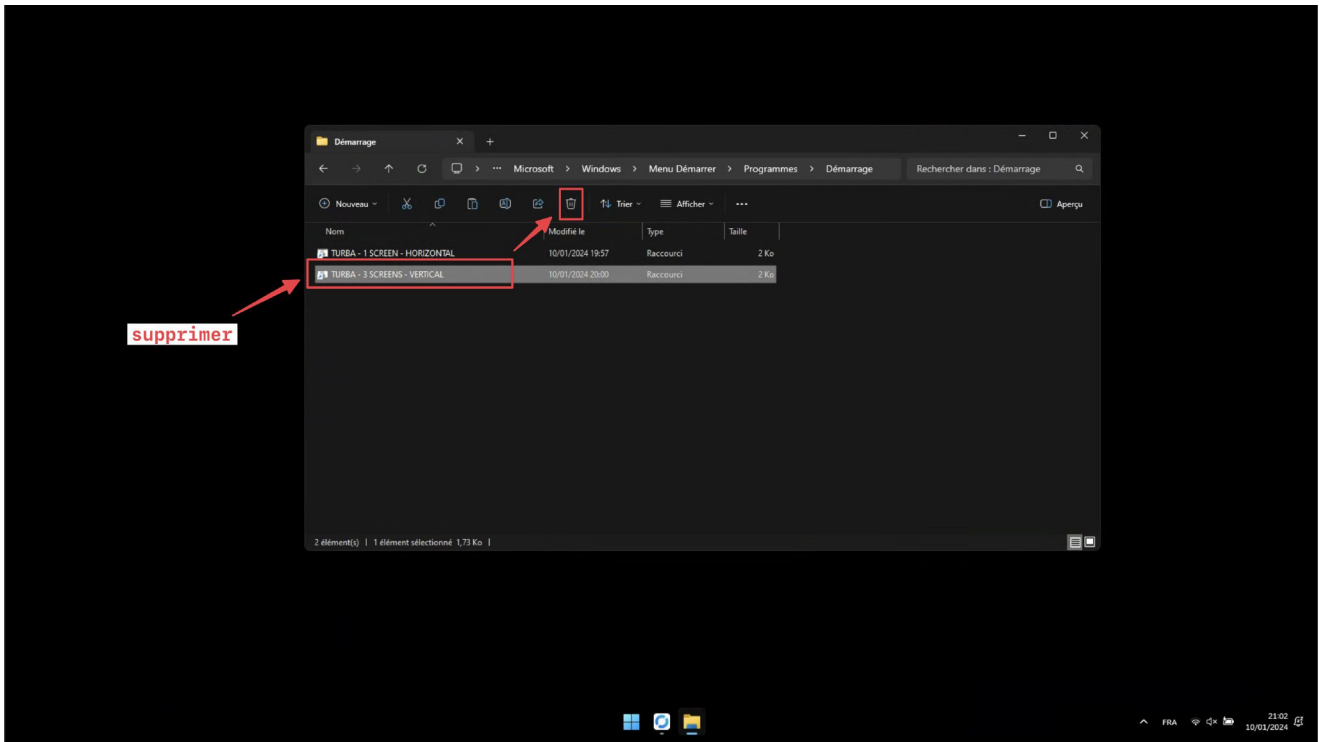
Démarrage

Microsoft > Windows > Menu Démarrer > Programmes > Démarrage

Rechercher dans : Démarrage

Nouveau

Trier

Afficher

...

Aperçu

| Nom | Modifié le | Type | Taille |
|---|---|---|---|
| TURBA - 1 SCREEN - HORIZONTAL | 10/01/2024 19:57 | Raccourci | 2 Ko |
| TURBA - 3 SCREENS - VERTICAL | 10/01/2024 20:00 | Raccourci | 2 Ko |

supprimer

2 élément(s) | 1 élément sélectionné 1,73 Ko |

FRA

21:02
10/01/2024